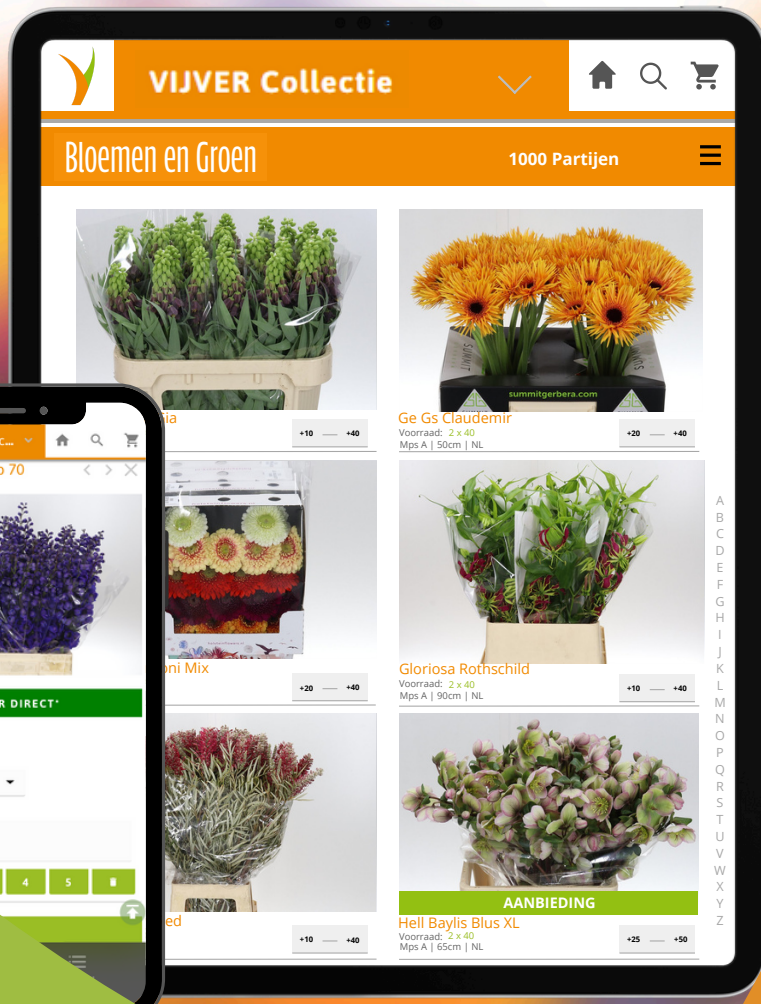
VIJVER Collectie

Bloemen en Groen

1000 Partijen

ia

+10 +40

Ge Gs Claudemir

Voorraad: 2 x 40

Mps A | 50cm | NL

+20 +40

summitgerbera.com

oni Mix

+20 +40

Gloriosa Rothschild

Voorraad: 2 x 40

Mps A | 90cm | NL

+10 +40

ed

+10 +40

AANBIEDING

Hell Baylis Blus XL

Voorraad: 2 x 40

Mps A | 65cm | NL

+25 +50

A B C D E F G H I J K L M N O P Q R S T U V W X Y Z

o 70

R DIRECT*

4 5